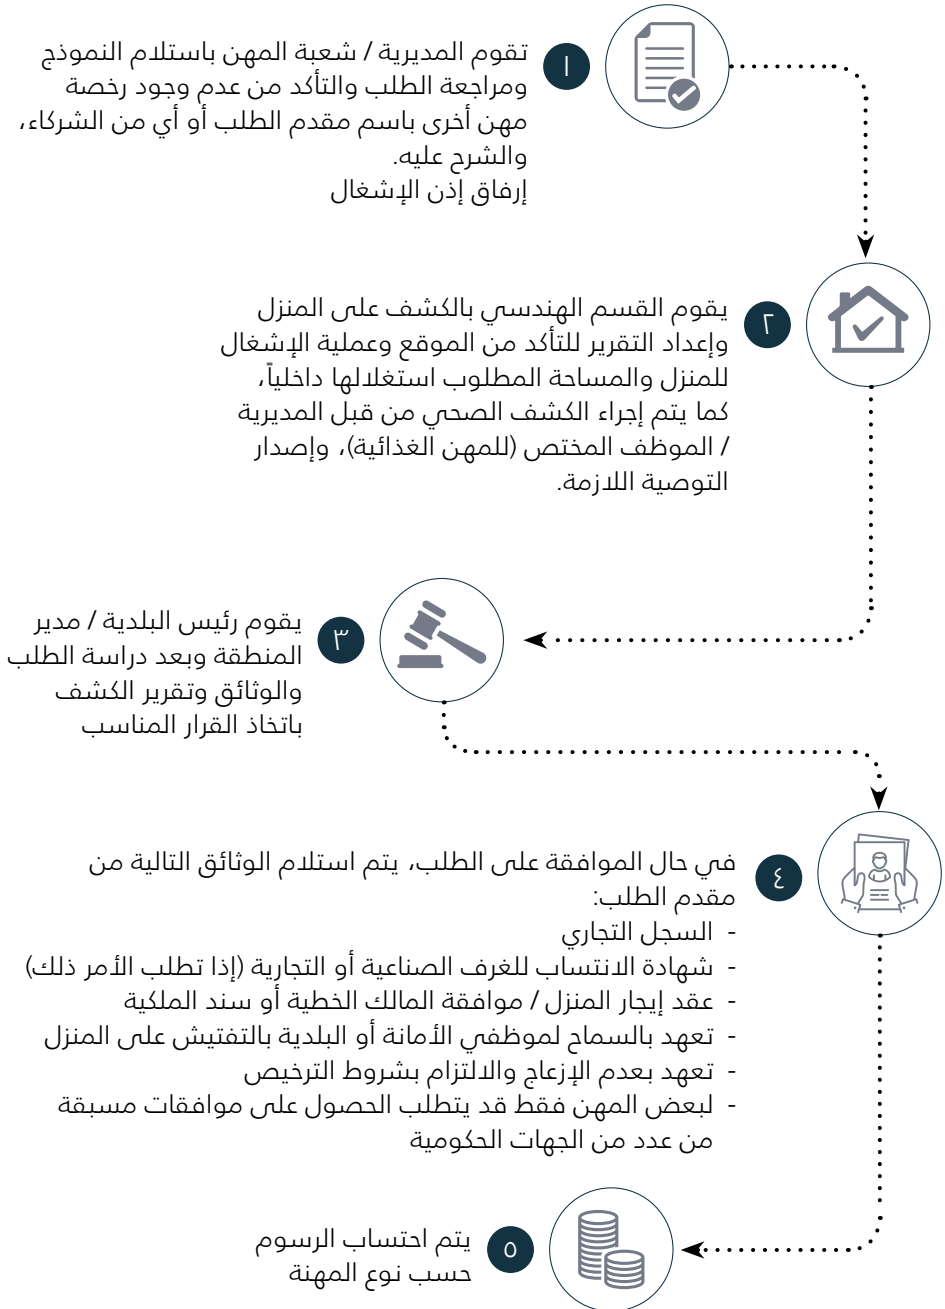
١

تقوم المديرية / شعبة المهن باستلام النموذج ومراجعة الطلب والتأكد من عدم وجود رخصة مهن أخرى باسم مقدم الطلب أو أي من الشركاء، والشرح عليه.
إرفاق إذن الإشغال

٢

يقوم القسم الهندسي بالكشف على المنزل وإعداد التقرير للتأكد من الموقع وعملية الإشغال للمنزل والمساحة المطلوب استغلالها داخلياً، كما يتم إجراء الكشف الصحي من قبل المديرية / الموظف المختص (للمهن الغذائية)، وإصدار التوصية اللازمة.

٣

يقوم رئيس البلدية / مدير المنطقة وبعد دراسة الطلب والوثائق وتقرير الكشف باتخاذ القرار المناسب

٤

في حال الموافقة على الطلب، يتم استلام الوثائق التالية من مقدم الطلب:
- السجل التجاري
- شهادة الانتساب للغرف الصناعية أو التجارية (إذا تطلب الأمر ذلك)
- عقد إيجار المنزل / موافقة المالك الخطية أو سند الملكية
- تعهد بالسماح لموظفي الأمانة أو البلدية بالتفتيش على المنزل
- تعهد بعدم الإزعاج والالتزام بشروط الترخيص
- لبعض المهن فقط قد يتطلب الحصول على موافقات مسبقة من عدد من الجهات الحكومية

٥

يتم احتساب الرسوم حسب نوع المهنة